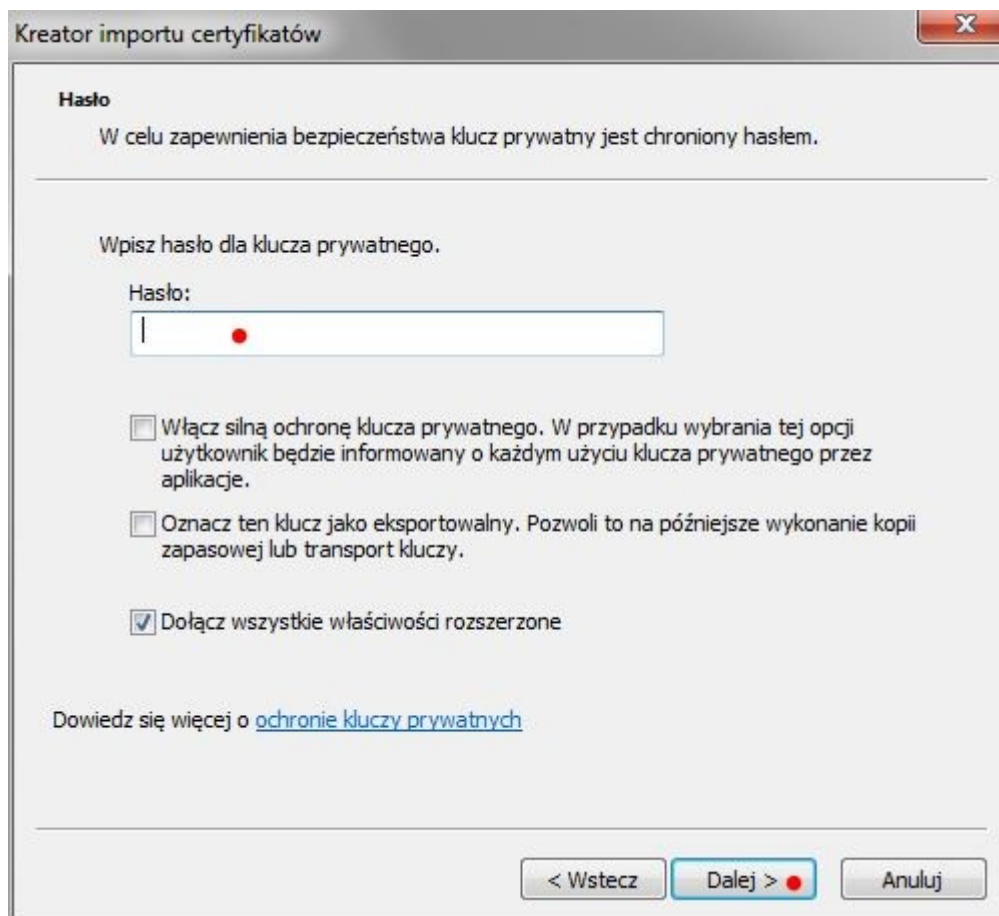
Kreator importu certyfikatów

Hasło

W celu zapewnienia bezpieczeństwa klucz prywatny jest chroniony hasłem.

Wpisz hasło dla klucza prywatnego.

Hasło:

Włącz silną ochronę klucza prywatnego. W przypadku wybrania tej opcji użytkownik będzie informowany o każdym użyciu klucza prywatnego przez aplikacje.

Oznacz ten klucz jako eksportowalny. Pozwoli to na późniejsze wykonanie kopii zapasowej lub transport kluczy.

Dołącz wszystkie właściwości rozszerzone

Dowiedz się więcej o ochronie kluczy prywatnych

< Wstecz

Dalej >

Anuluj